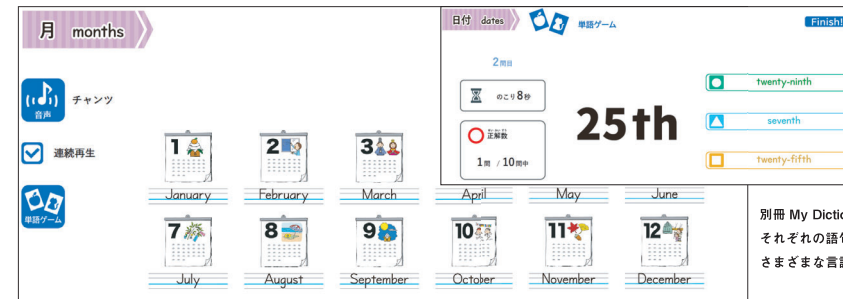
月 months

音声

チャンツ

連続再生

単語ゲーム

1 January
2 February
3 March
April
May
June
7 July
8 August
9 September
10 October
11 November
12 December

日付 dates

単語ゲーム

Finish!

2問目

のこり8秒

正解数

1問 / 10問中

25th

twenty-ninth

seventh

twenty-fifth

別冊 My Dictio
それぞれの語
さまざまな言